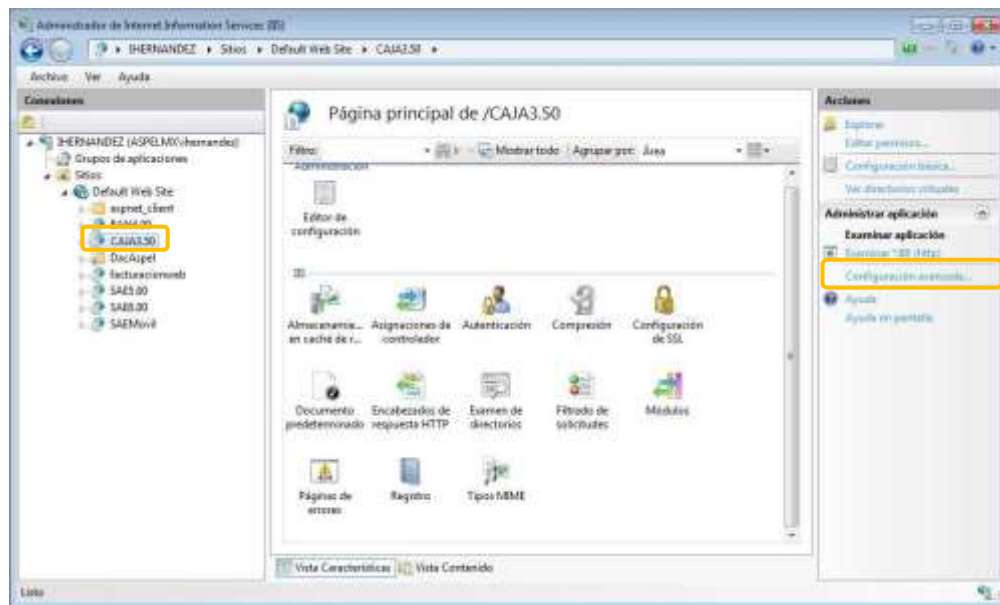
Administrador de Internet Information Services (IIS)

IHERNANDEZ ▸ Sitios ▸ Default Web Site ▸ CAJA3.50 ▸

Archivo Ver Ayuda

Conexiones

IHERNANDEZ (ASPELMX\ihernandez)
Grupos de aplicaciones
Sitios
Default Web Site
aspnet_client
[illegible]
CAJA3.50
DocAspel
facturacionweb
SAE5.00
SAE6.00
SAEMovil

Página principal de /CAJA3.50

Filtro: Ir Mostrar todo Agrupar por: Área

Administración

Editor de configuración

IIS

Almacenamiento en caché de r...
Asignaciones de controlador
Autenticación
Compresión
Configuración de SSL
Documento predeterminado
Encabezados de respuesta HTTP
Examen de directorios
Filtrado de solicitudes
Módulos
Páginas de errores
Registro
Tipos MIME

Vista Características Vista Contenido

Acciones

Explorar
Editar permisos...
Configuración básica...
Ver directorios virtuales

Administrar aplicación
Examinar aplicación
Examinar *:80 (http)
Configuración avanzada...
Ayuda
Ayuda en pantalla

Listo